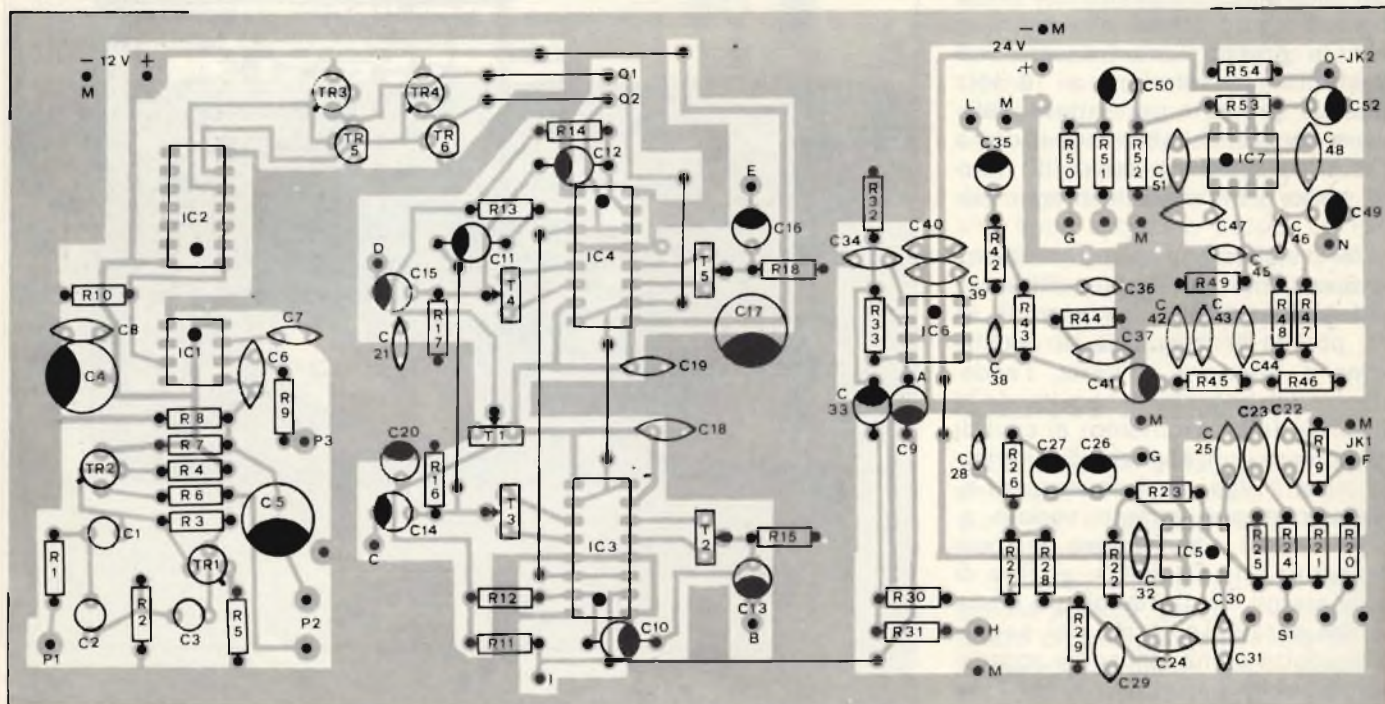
– 12 V +
M
TR3
TR4
TR 5
TR 6
Q1
Q2
R14
C12
IC2
R13
IC4
E
C16
D
C15
C11
T4
T5
R18
C 21
R17
C17
R10
C8
C7
IC1
C6
C4
R9
C19
R8
P3
R7
T1
C18
TR2
R4
C20
R16
R6
C5
R3
T3
C14
C
C1
IC3
T2
R15
R1
TR1
C13
R2
R5
R12
P2
B
C2
C3
R11
C10
P1
I
– M
24 V
+
O-JK2
R54
C50
R53
C52
L
M
C35
R50
R51
R52
C 51
IC7
C 48
R32
C49
C40
R42
G
M
C47
C34
C 46
N
C 39
C 45
C36
R49
R33
IC6
R43
R44
C 42
C 43
R48
R47
C 38
C37
C44
C 33
A
C41
R45
R46
C9
M
C23
C22
M
C 28
C27
C26
C 25
R19
JK1
R26
G
F
R23
R27
R28
R22
IC5
R25
R24
R21
R20
C 32
R30
C30
R31
H
R29
C24
C31
S1
M
C29